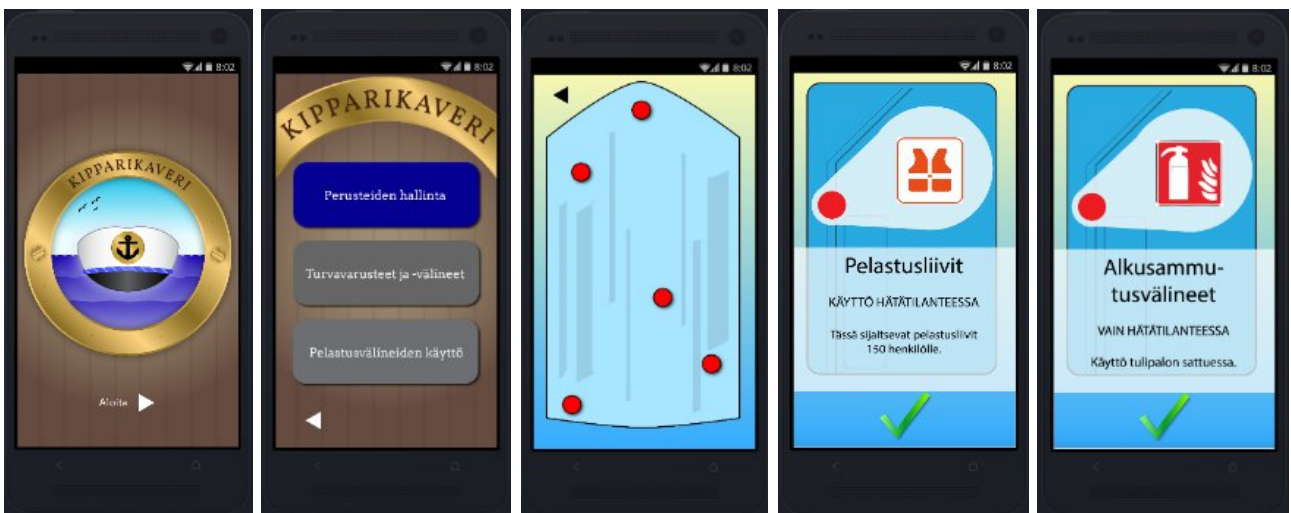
8:02

KIPPARIKAVERI

Aloita

8:02

KIPPARIKAVERI

Perusteiden hallinta

Turvavarusteet ja -välineet

Pelastusvälineiden käyttö

8:02

8:02

Pelastusliivit

KÄYTTÖ HÄTÄTILANTEESSA

Tässä sijaitsevat pelastusliivit 150 henkilölle.

8:02

Alkusammu-tusvälineet

VAIN HÄTÄTILANTEESSA

Käyttö tulipalon sattuessa.